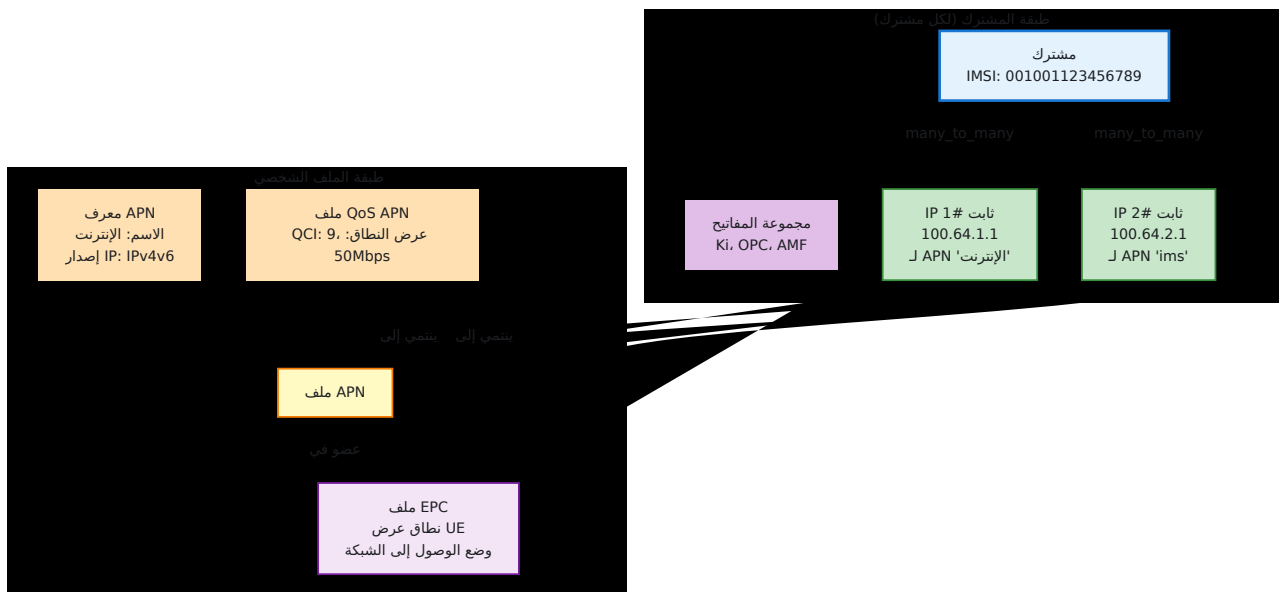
طبقة المشترك (لكل مشترك)

مشترك
IMSI: 001001123456789

many_to_many

many_to_many

مجموعة المفاتيح
Ki، OPC، AMF

ثابت #IP 1
100.64.1.1
لـ APN 'الإنترنت'

ثابت #IP 2
100.64.2.1
لـ APN 'ims'

طبقة الملف الشخصي

APN معرف
الاسم: الإنترنت
إصدار IP: IPv4v6

QoS APN ملف
QCI: 9، عرض النطاق:
50Mbps

ينتمي إلى

ينتمي إلى

APN ملف

عضو في

EPC ملف
UE نطاق عرض
وضع الوصول إلى الشبكة